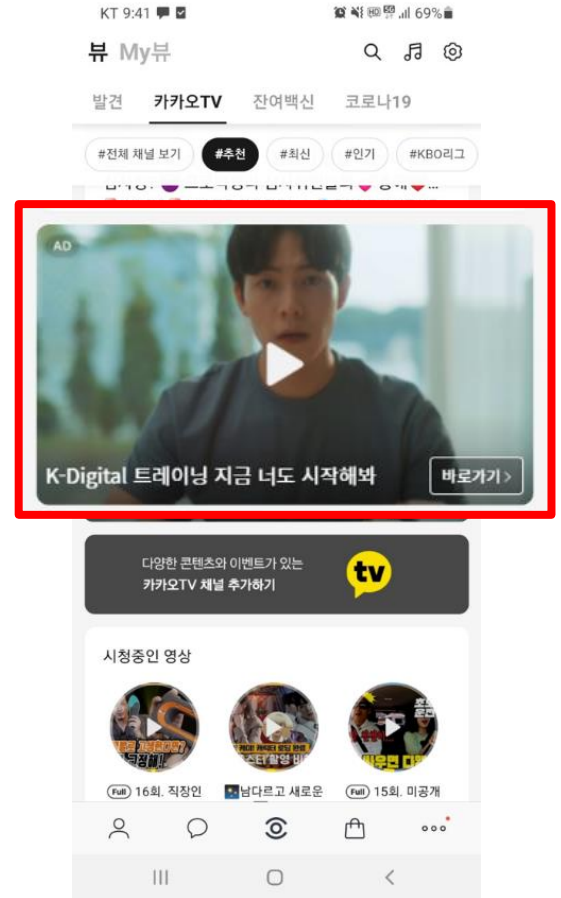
KT 9:41 69%

뷰 My뷰

발견 카카오TV 잔여백신 코로나19

#전체 채널 보기 #추천 #최신 #인기 #KBO리그

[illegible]

AD

K-Digital 트레이닝 지금 너도 시작해봐

바로가기 >

다양한 콘텐츠와 이벤트가 있는
카카오TV 채널 추가하기

tv

시청중인 영상

Full 16회. 직장인

남다르고 새로운

Full 15회. 미공개